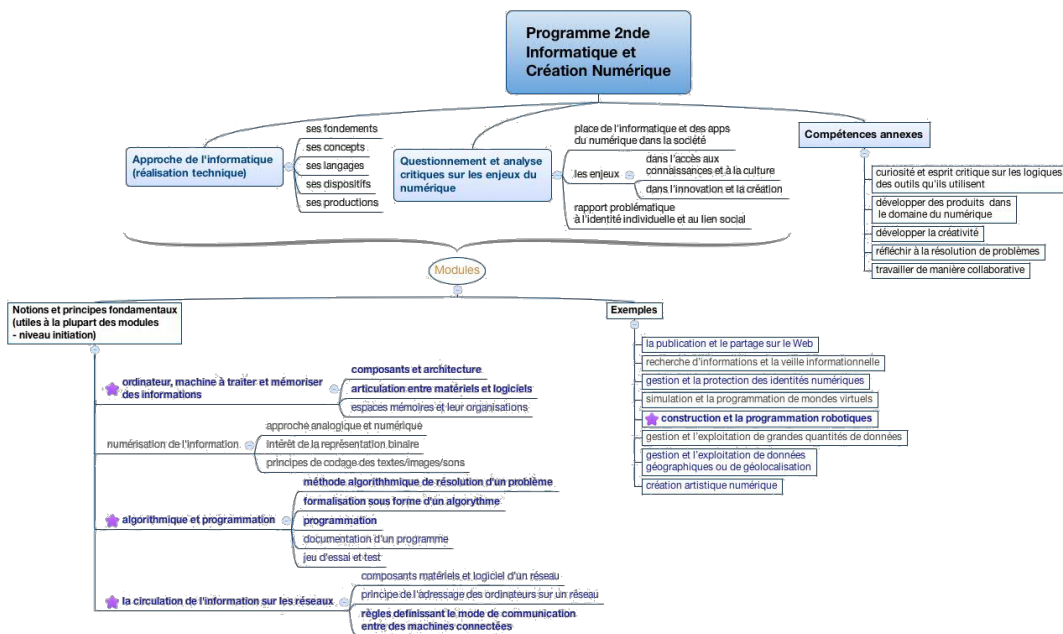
Programme 2nde Informatique et Création Numérique

Approche de l'informatique (réalisation technique)

ses fondements
ses concepts
ses langages
ses dispositifs
ses productions

Questionnement et analyse critiques sur les enjeux du numérique

place de l'informatique et des apps du numérique dans la société
les enjeux
dans l'accès aux connaissances et à la culture
dans l'innovation et la création
rapport problématique à l'identité individuelle et au lien social

Compétences annexes

curiosité et esprit critique sur les logiques des outils qu'ils utilisent
développer des produits dans le domaine du numérique
développer la créativité
réfléchir à la résolution de problèmes
travailler de manière collaborative

Modules

Notions et principes fondamentaux (utiles à la plupart des modules - niveau initiation)

ordinateur, machine à traiter et mémoriser des informations
composants et architecture
articulation entre matériels et logiciels
espaces mémoires et leur organisations

numérisation de l'information
approche analogique et numérique
intérêt de la représentation binaire
principes de codage des textes/images/sons

algorithmique et programmation
méthode algorithmique de résolution d'un problème
formalisation sous forme d'un algorythme
programmation
documentation d'un programme
jeu d'essai et test

la circulation de l'information sur les réseaux
composants matériels et logiciel d'un réseau
principe de l'adressage des ordinateurs sur un réseau
règles définissant le mode de communication entre des machines connectées

Exemples

la publication et le partage sur le Web
recherche d'informations et la veille informationnelle
gestion et la protection des identités numériques
simulation et la programmation de mondes virtuels
construction et la programmation robotiques
gestion et l'exploitation de grandes quantités de données
gestion et l'exploitation de données géographiques ou de géolocalisation
création artistique numérique